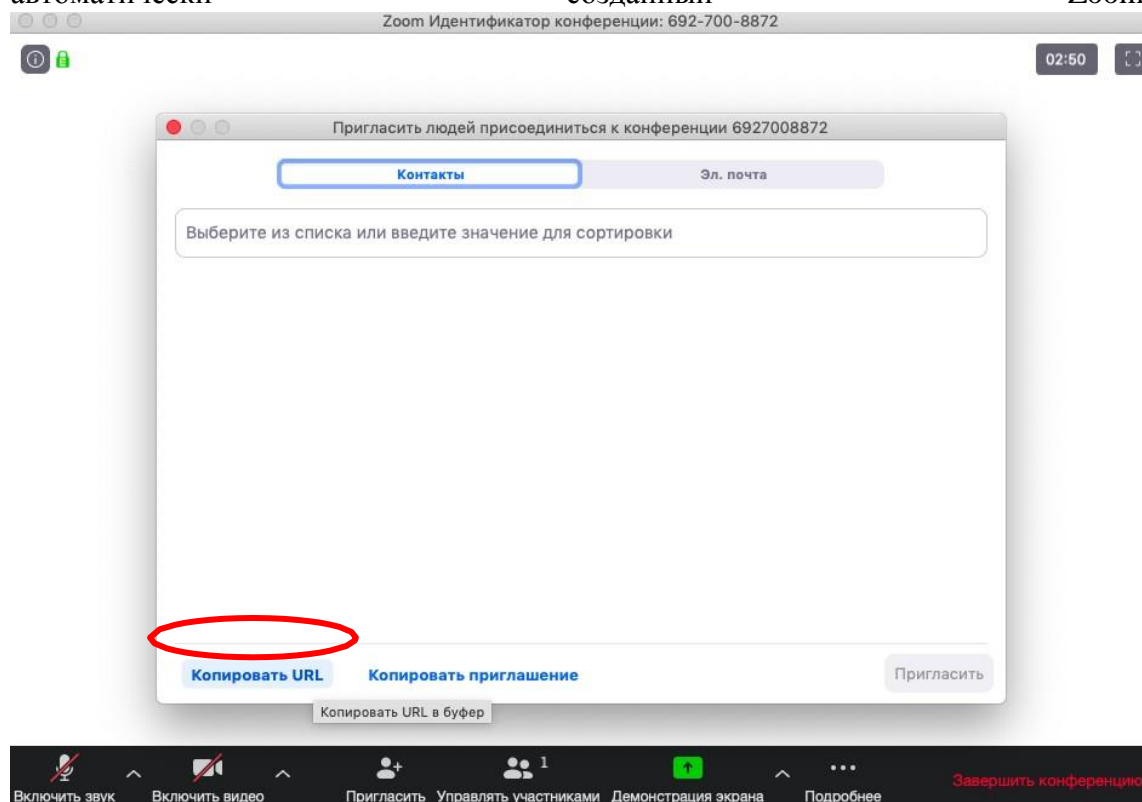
автоматически созданный Zoom

Zoom Идентификатор конференции: 692-700-8872

02:50

Пригласить людей присоединиться к конференции 6927008872

Контакты

Эл. почта

Выберите из списка или введите значение для сортировки

Копировать URL

Копировать приглашение

Пригласить

Копировать URL в буфер

Включить звук

Включить видео

Пригласить

1

Управлять участниками

Демонстрация экрана

Подробнее

Завершить конференцию